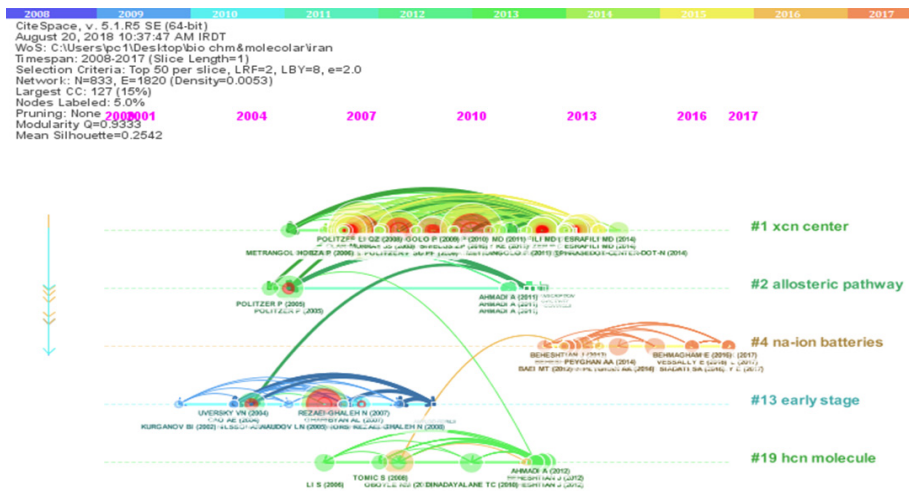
2008 2009 2010 2011 2012 2013 2014 2015 2016 2017

CiteSpace, v. 5.1.R5 SE (64-bit)
August 20, 2018 10:37:47 AM IRDT
WoS: C:\Users\pc1\Desktop\bio chm&molecolar\iran
Timespan: 2008-2017 (Slice Length=1)
Selection Criteria: Top 50 per slice, LRF=2, LBY=8, e=2.0
Network: N=833, E=1820 (Density=0.0053)
Largest CC: 127 (15%)
Nodes Labeled: 5.0%
Pruning: None
Modularity Q=0.9333
Mean Silhouette=0.2542

2000 2001 2004 2007 2010 2013 2016 2017

POLITZER P LI QZ (2008) GOLO P (2009) (2010) MD (2011) ILI MD ESRAFILI MD (2014)
METRANGOL (HOBZA P (2006) POLITZER P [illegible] ESRAFILI MD (2014)
#1 xcn center

POLITZER P (2005)
POLITZER P (2005)
AHMADI A (2011)
AHMADI A (2011)
#2 allosteric pathway

BEHESHTIAN J (2013)
PEYGHAN AA (2014)
BEHMAGHAM F (2016) (2017)
VESSALLY E (2016)
#4 na-ion batteries

UVERSKY VN (2004)
REZAEI-GHALEH N (2007)
KURGANOV BI (2002) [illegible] REZAEI-GHALEH N (2008)
#13 early stage

TOMIC S (2008)
LI S (2006)
AHMADI A (2012)
DINADAYALANE TC (2010) BEHESHTIAN J (2012)
#19 hcn molecule